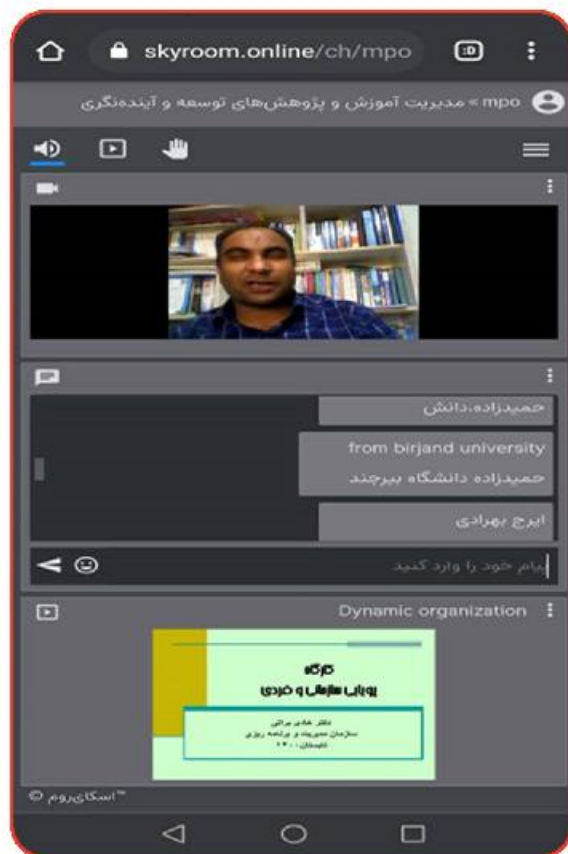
skyroom.online/ch/mpo

mpo » مدیریت آموزش و پژوهش‌های توسعه و آینده‌نگری

حمیدزاده.دانش

from birjand university
حمیدزاده دانشگاه بیرجند

ایرج بهرادی

پیام خود را وارد کنید

Dynamic organization

کارگاه
پویایی سازمانی و فردی

دکتر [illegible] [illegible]
سازمان مدیریت و برنامه ریزی
تابستان ۱۴۰۰

اسکای‌روم™ ©